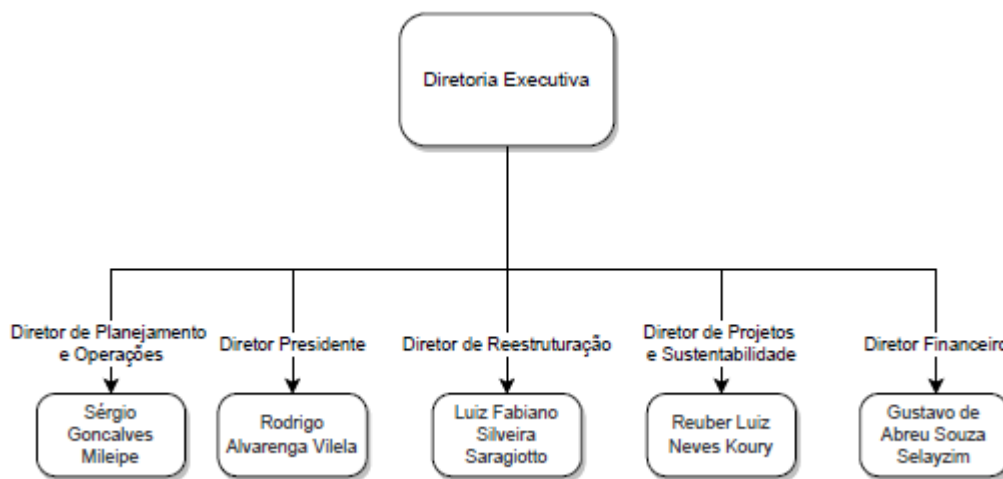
Diretoria Executiva

Diretor de Planejamento e Operações

Sérgio Goncalves Mileipe

Diretor Presidente

Rodrigo Alvarenga Vilela

Diretor de Reestruturação

Luiz Fabiano Silveira Saragiotto

Diretor de Projetos e Sustentabilidade

Reuber Luiz Neves Koury

Diretor Financeiro

Gustavo de Abreu Souza Selayzim